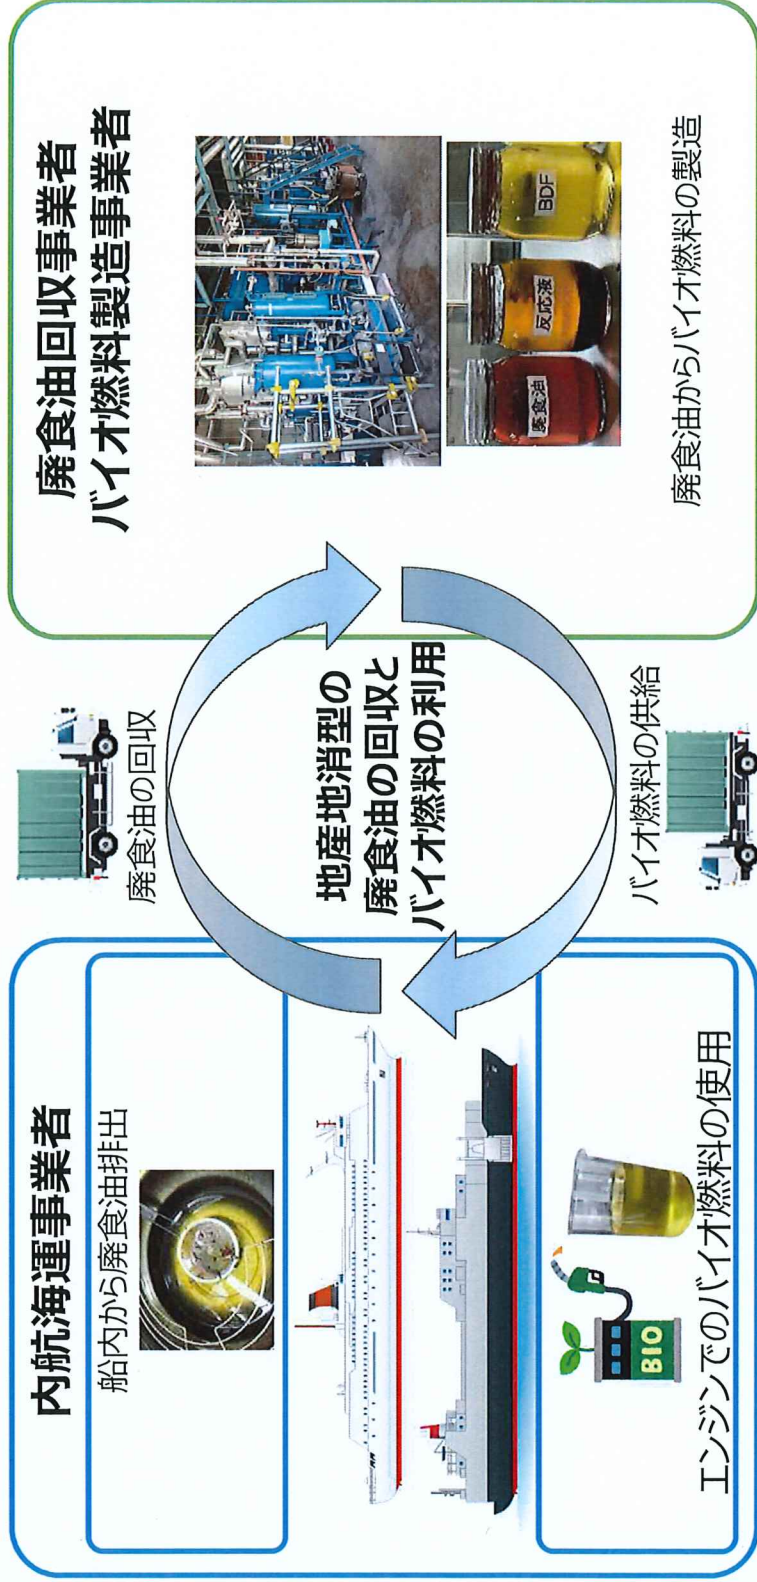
廃食油回収事業者
バイオ燃料製造事業者

BDF
反応液
廃食油

廃食油からバイオ燃料の製造

廃食油の回収

地産地消型の
廃食油の回収と
バイオ燃料の利用

バイオ燃料の供給

内航海運事業者

船内から廃食油排出

BIO

エンジンでのバイオ燃料の使用